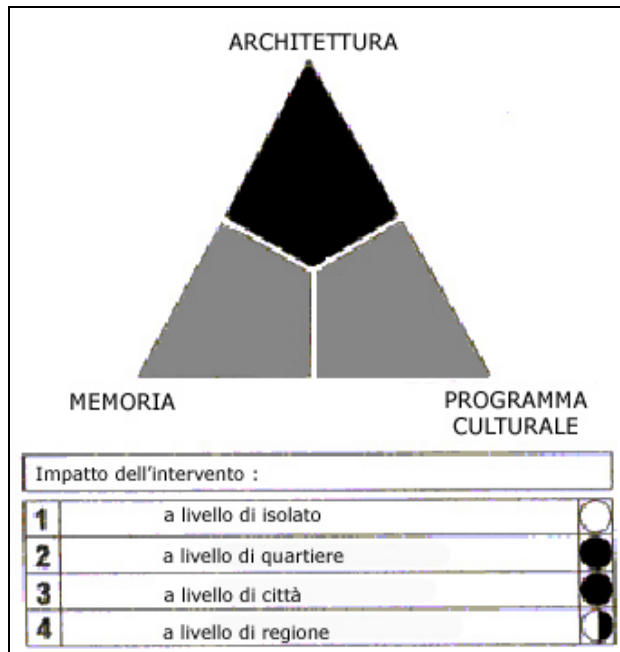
ARCHITETTURA

MEMORIA

PROGRAMMA CULTURALE

Impatto dell'intervento :

| | | |
|---|---|---|
| 1 | a livello di isolato | |
| 2 | a livello di quartiere | |
| 3 | a livello di città | |
| 4 | a livello di regione | |